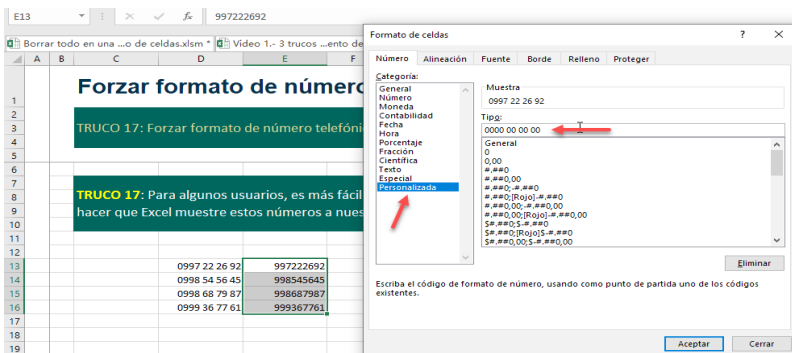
E13 ✕ ✓ $f_x$ 997222692

Borrar todo en una ...o de celdas.xlsm * Video 1.- 3 trucos ...ento de

| | A | B | C | D | E | F |
|---|---|---|---|---|---|---|
| 1 | | Forzar formato de númer | | | | |
| 2 | | | | | | |
| 3 | | TRUCO 17: Forzar formato de número telefóni | | | | |
| 4 | | | | | | |
| 5 | | | | | | |
| 6 | | | | | | |
| 7 | | | | | | |
| 8 | | TRUCO 17: Para algunos usuarios, es más fácil | | | | |
| 9 | | hacer que Excel muestre estos números a nues | | | | |
| 10 | | | | | | |
| 11 | | | | | | |
| 12 | | | | | | |
| 13 | | | | 0997 22 26 92 | 997222692 | |
| 14 | | | | 0998 54 56 45 | 998545645 | |
| 15 | | | | 0998 68 79 87 | 998687987 | |
| 16 | | | | 0999 36 77 61 | 999367761 | |
| 17 | | | | | | |

Formato de celdas ? ✕

Número Alineación Fuente Borde Relleno Proteger

Categoría:
General
Número
Moneda
Contabilidad
Fecha
Hora
Porcentaje
Fracción
Científica
Texto
Especial
Personalizada

Muestra
0997 22 26 92

Tipo:
0000 00 00 00

General
0
0,00
#.##0
#.##0,00
#.##0;-#.##0
#.##0;[Rojo]-#.##0
#.##0,00;-#.##0,00
#.##0,00;[Rojo]-#.##0,00
$#.##0;$-#.##0
$#.##0;[Rojo]$-#.##0
$#.##0,00;$-#.##0,00

Eliminar

Escriba el código de formato de número, usando como punto de partida uno de los códigos existentes.

Aceptar Cerrar